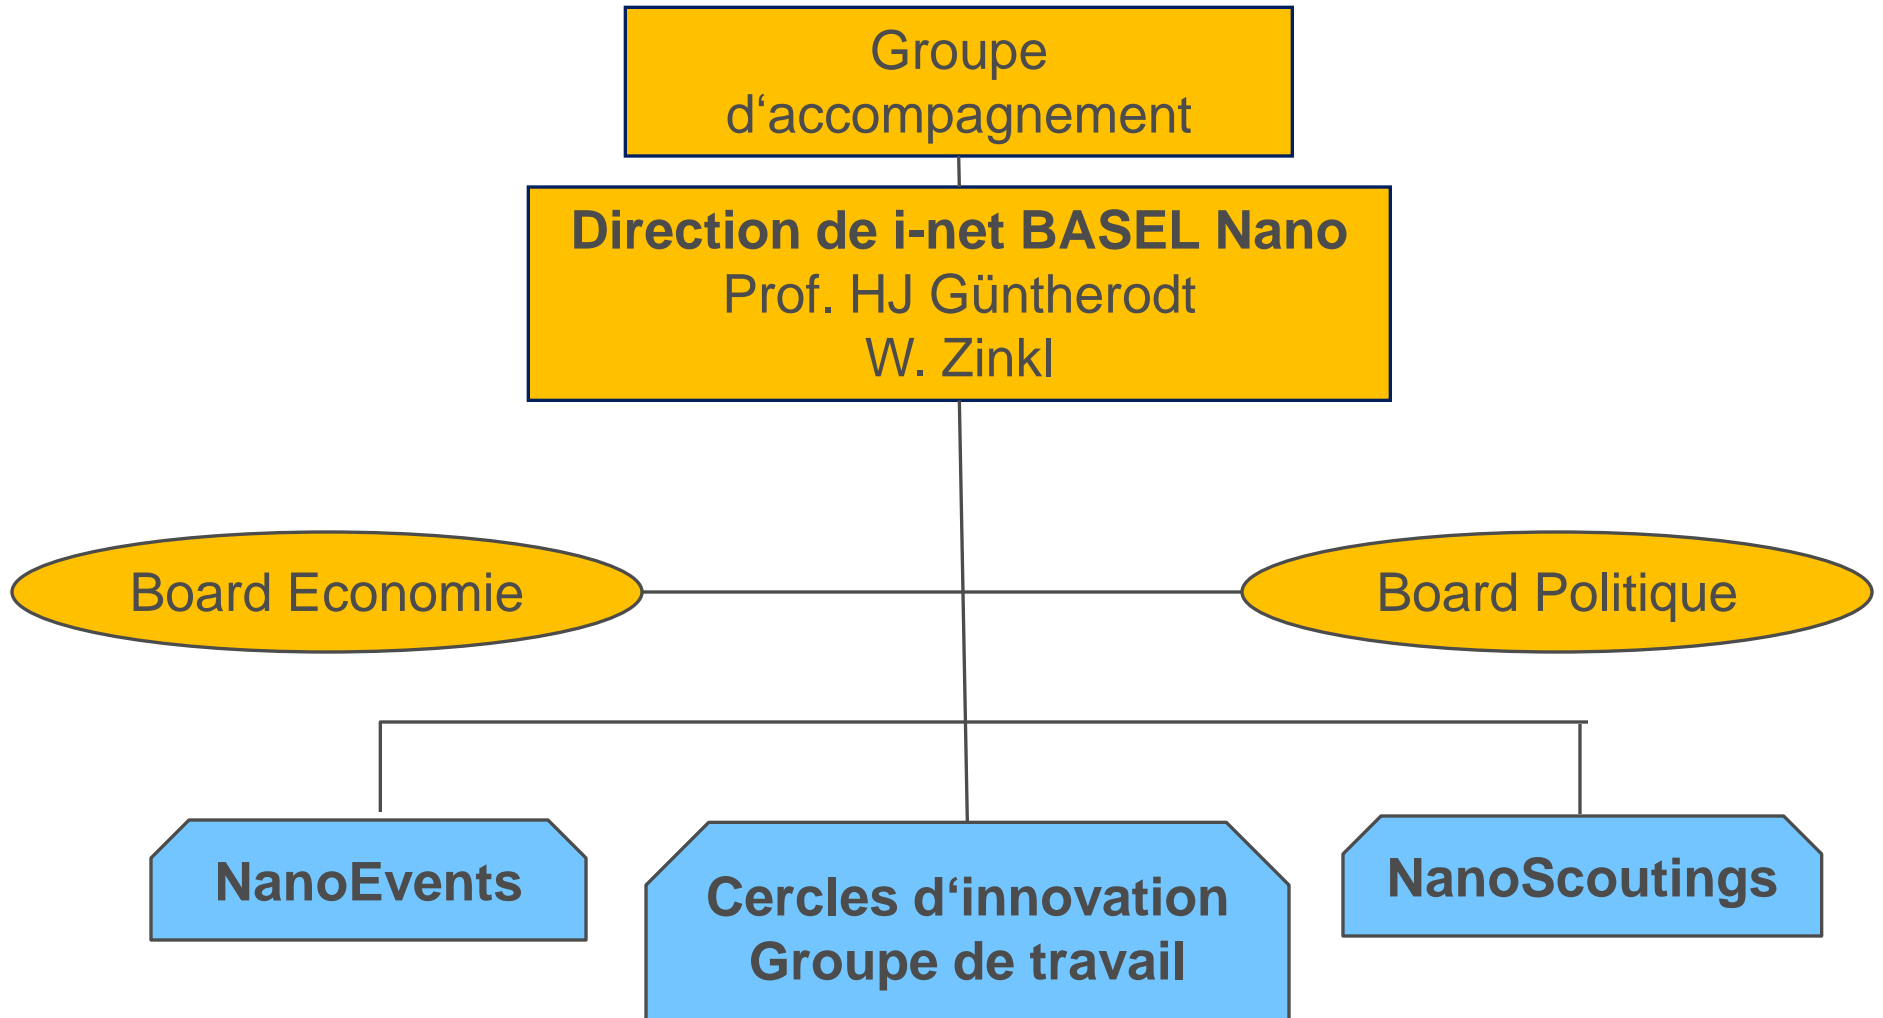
Groupe d‘accompagnement

**Direction de i-net BASEL Nano**
Prof. HJ Güntherodt
W. Zinkl

Board Economie

Board Politique

**NanoEvents**

**Cercles d‘innovation**
**Groupe de travail**

**NanoScoutings**